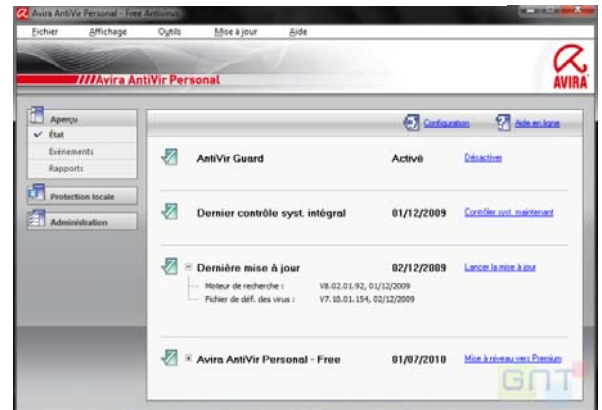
Avira AntiVir Personal - Free Antivirus

Fichier Affichage Outils Mise à jour Aide

///Avira AntiVir Personal

AVIRA

Aperçu
État
Événements
Rapports

Protection locale

Administration

Configuration

Aide en ligne

AntiVir Guard Activé Désactiver

Dernier contrôle syst. intégral 01/12/2009 Contrôler syst. maintenant

Dernière mise à jour 02/12/2009 Lancer la mise à jour

Moteur de recherche : V8.02.01.92, 01/12/2009

Fichier de déf. des virus : V7.10.01.154, 02/12/2009

Avira AntiVir Personal - Free 01/07/2010 Mise à niveau vers Premium

GNT